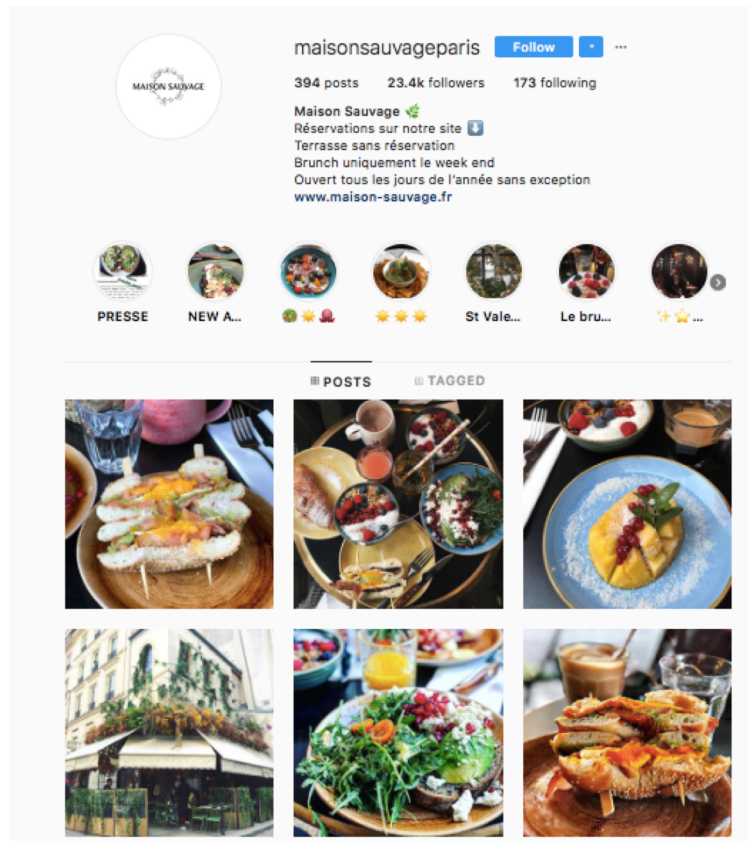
MAISON SAUVAGE

maisonsauvageparis Follow ▾ ···

394 posts 23.4k followers 173 following

Maison Sauvage 🌿
Réservations sur notre site ⬇️
Terrasse sans réservation
Brunch uniquement le week end
Ouvert tous les jours de l'année sans exception
www.maison-sauvage.fr

PRESSE NEW A... 🥥🌞🐙 🌞🌞🌞 St Vale... Le bru... ✨⭐...

POSTS TAGGED